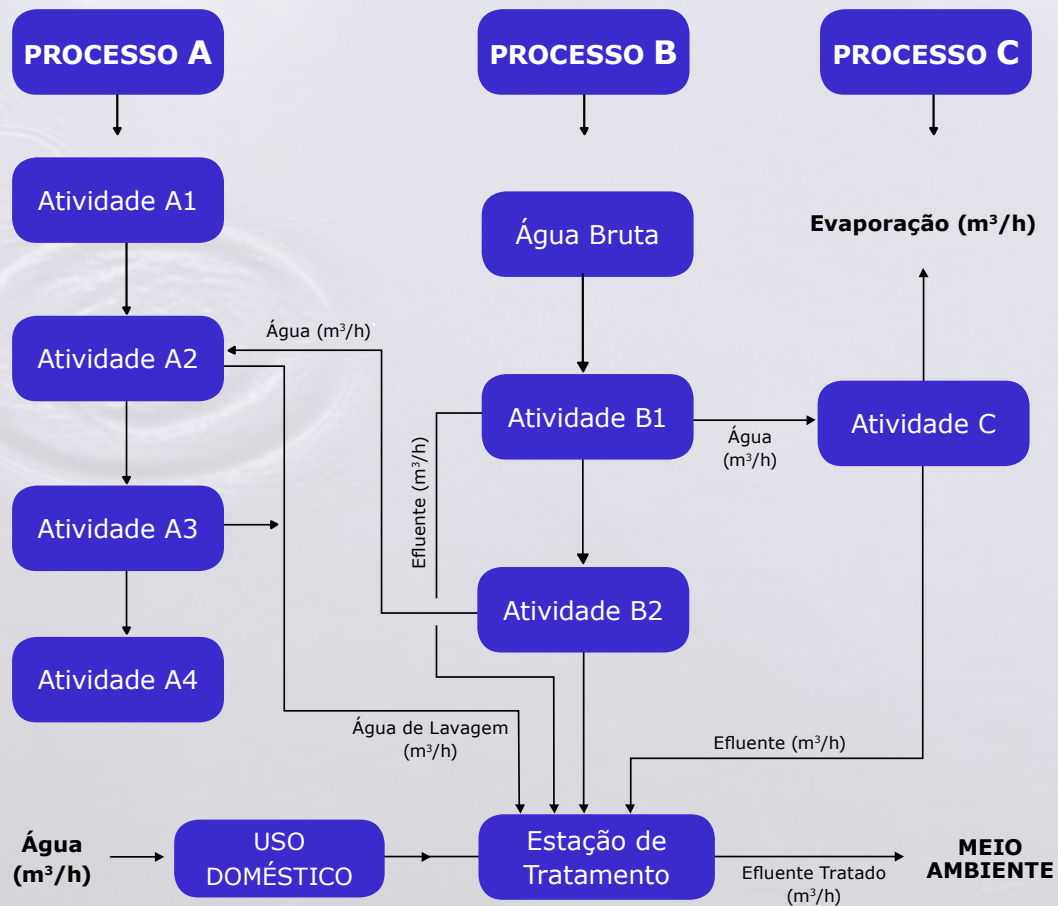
PROCESSO A

PROCESSO B

PROCESSO C

Atividade A1

Água Bruta

Evaporação ($m^3$/h)

Água ($m^3$/h)

Atividade A2

Atividade B1

Água ($m^3$/h)

Atividade C

Efluente ($m^3$/h)

Atividade A3

Atividade B2

Atividade A4

Água de Lavagem ($m^3$/h)

Efluente ($m^3$/h)

Água ($m^3$/h)

USO DOMÉSTICO

Estação de Tratamento

Efluente Tratado ($m^3$/h)

MEIO AMBIENTE